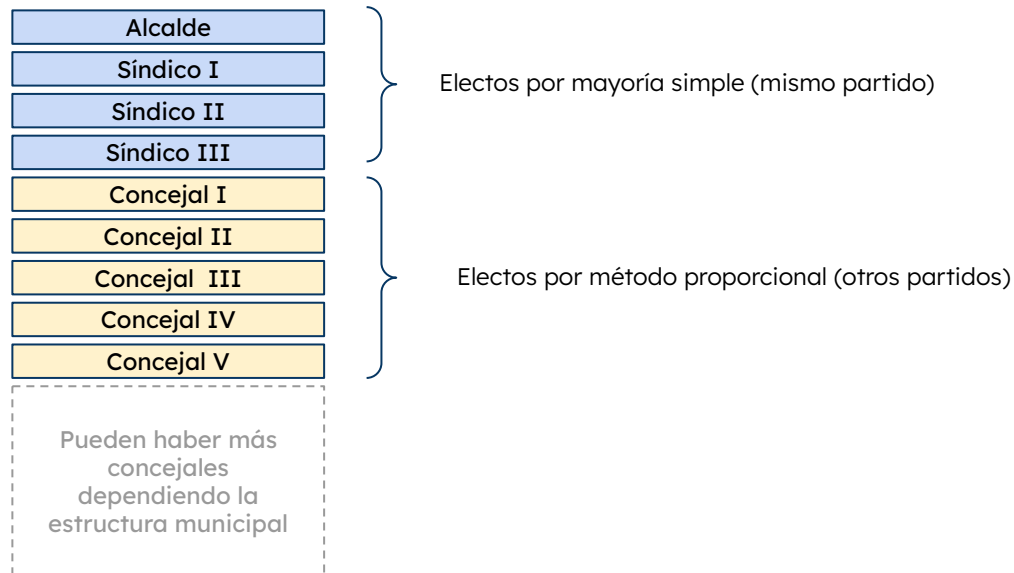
Alcalde
Síndico I
Síndico II
Síndico III

Electos por mayoría simple (mismo partido)

Concejal I
Concejal II
Concejal III
Concejal IV
Concejal V

Electos por método proporcional (otros partidos)

Pueden haber más concejales dependiendo la estructura municipal